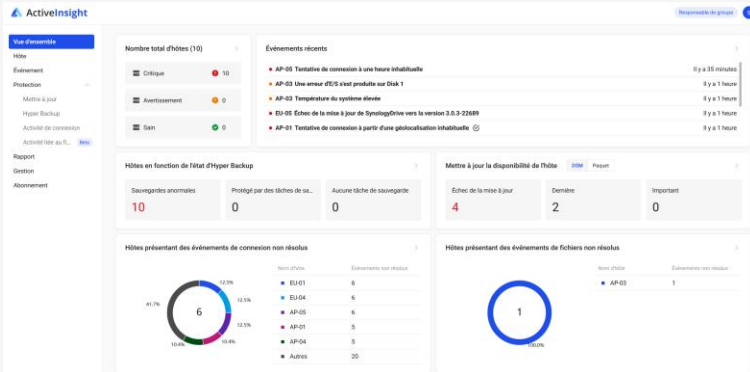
ActiveInsight

Responsable de groupe

Vue d'ensemble
Hôte
Événement
Protection
Mettre à jour
Hyper Backup
Activité de connexion
Activité liée au fi...
Beta
Rapport
Gestion
Abonnement

Nombre total d'hôtes (10)

Critique 10
Avertissement 0
Sain 0

Événements récents

AP-05 Tentative de connexion à une heure inhabituelle Il y a 35 minutes
AP-03 Une erreur d'E/S s'est produite sur Disk 1 Il y a 1 heure
AP-03 Température du système élevée Il y a 1 heure
EU-05 Échec de la mise à jour de SynologyDrive vers la version 3.0.3-22689 Il y a 1 heure
AP-01 Tentative de connexion à partir d'une géolocalisation inhabituelle Il y a 1 heure

Hôtes en fonction de l'état d'Hyper Backup

Sauvegardes anormales
10
Protégé par des tâches de sa...
0
Aucune tâche de sauvegarde
0

Mettre à jour la disponibilité de l'hôte
DSM Paquet

Échec de la mise à jour
4
Dernière
2
Important
0

Hôtes présentant des événements de connexion non résolus

6
61.7%
12.5%
12.5%
12.5%
10.4%
10.4%

| Nom d'hôte | Événements non résolus |
|---|---|
| EU-01 | 6 |
| EU-04 | 6 |
| AP-05 | 6 |
| AP-01 | 5 |
| AP-04 | 5 |
| Autres | 20 |

Hôtes présentant des événements de fichiers non résolus

1
100.0%

| Nom d'hôte | Événements non résolus |
|---|---|
| AP-03 | 1 |